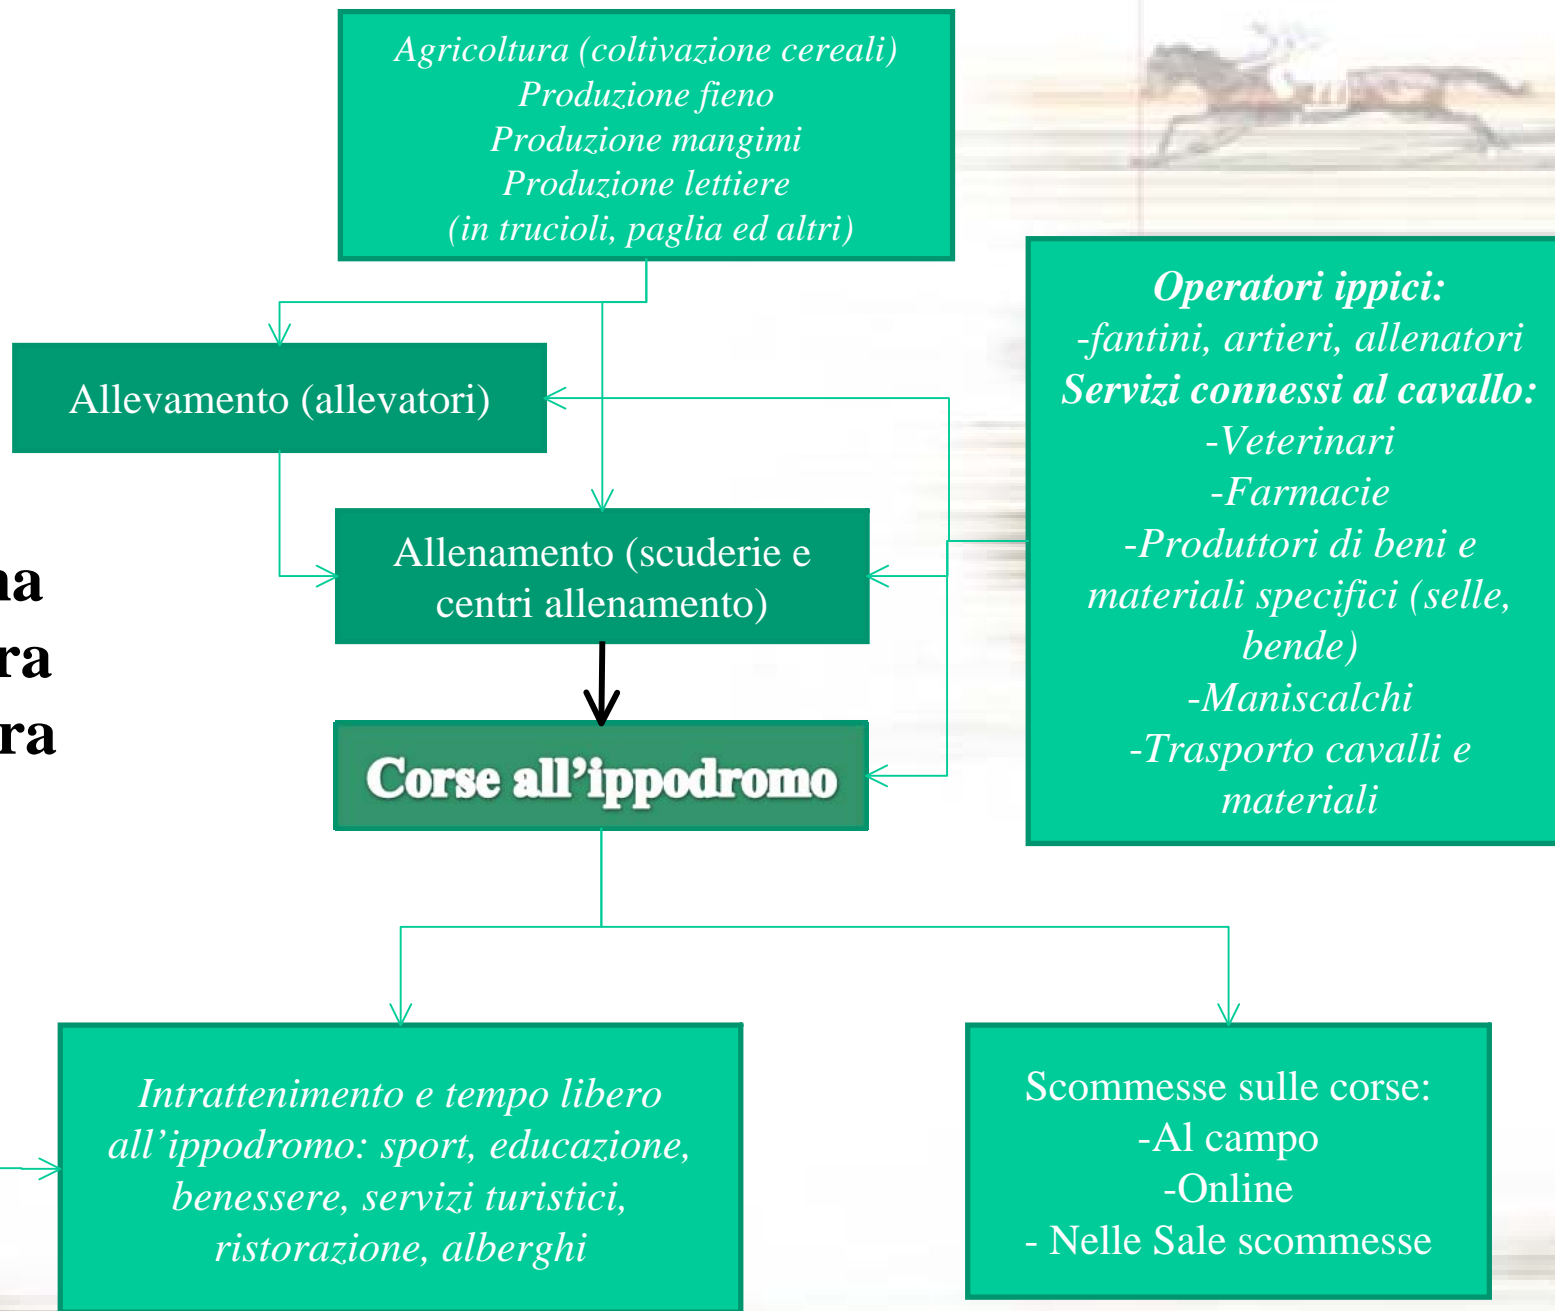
Agricoltura (coltivazione cereali)
Produzione fieno
Produzione mangimi
Produzione lettiere
(in trucioli, paglia ed altri)

Operatori ippici:
-fantini, artieri, allenatori
Servizi connessi al cavallo:
-Veterinari
-Farmacie
-Produttori di beni e materiali specifici (selle, bende)
-Maniscalchi
-Trasporto cavalli e materiali

Allevamento (allevatori)

Allenamento (scuderie e centri allenamento)

na
ra
ra

Corse all'ippodromo

Intrattenimento e tempo libero all'ippodromo: sport, educazione, benessere, servizi turistici, ristorazione, alberghi

Scommesse sulle corse:
-Al campo
-Online
- Nelle Sale scommesse